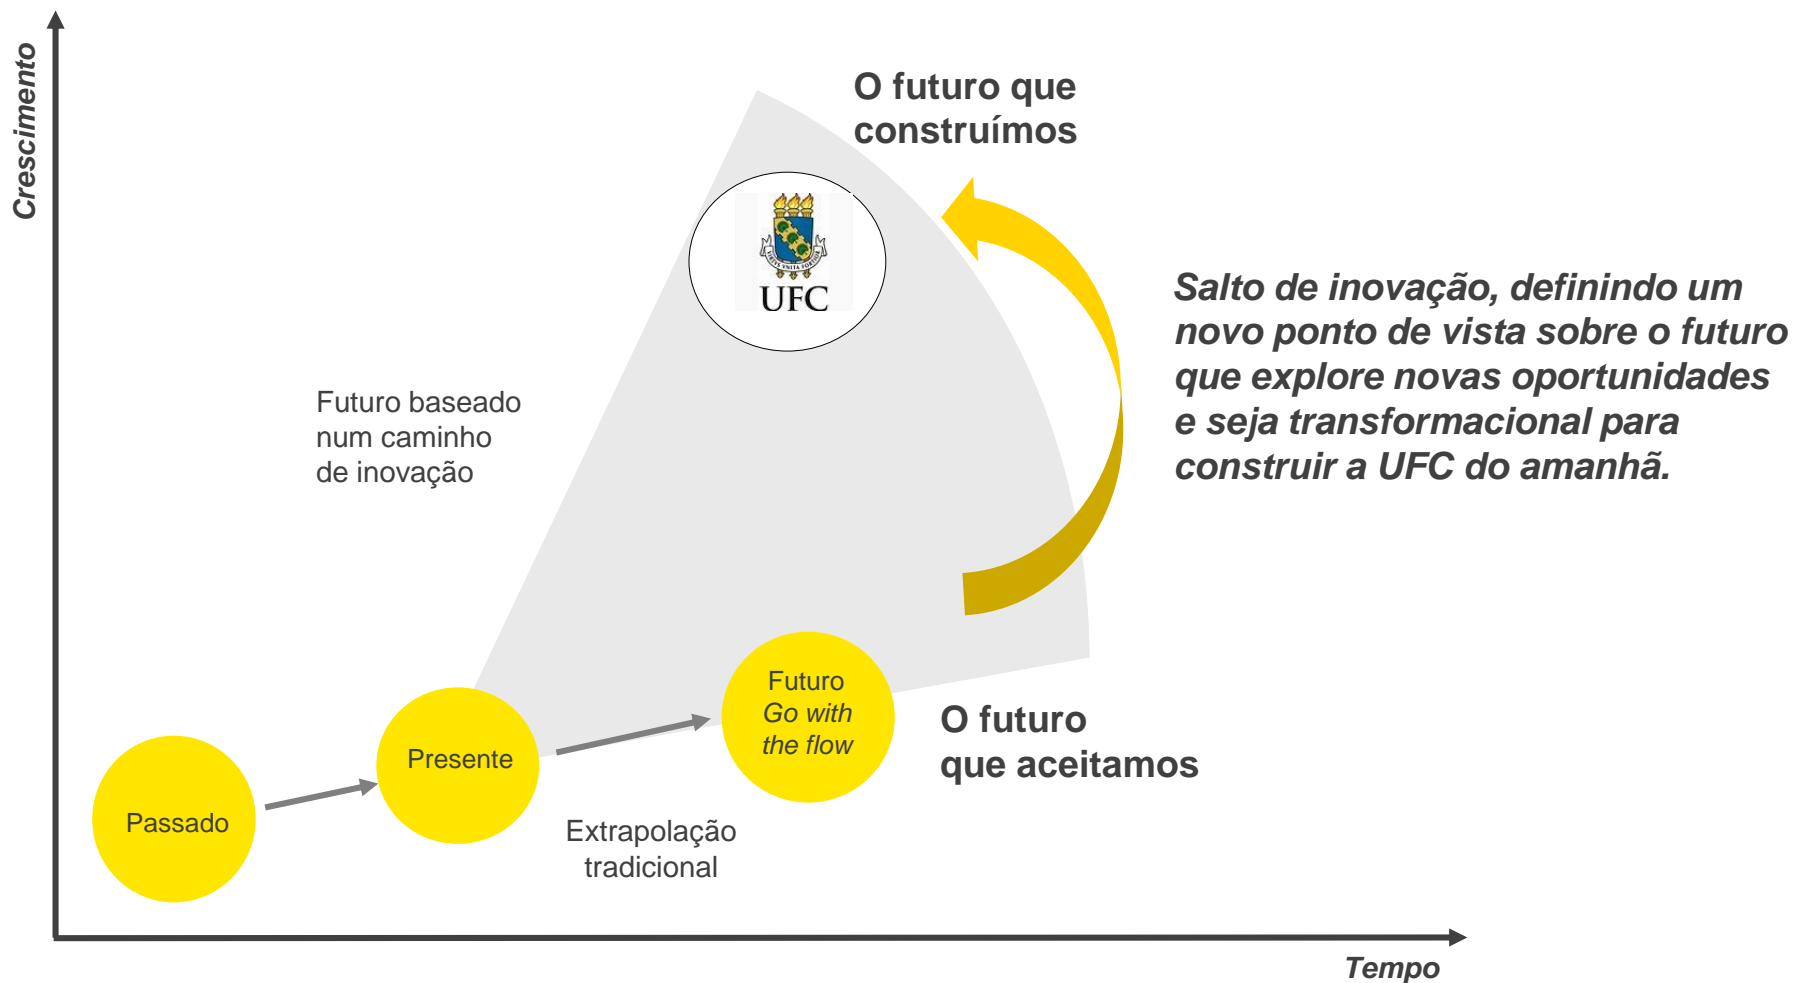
Crescimento

O futuro que construímos

UFC

Salto de inovação, definindo um novo ponto de vista sobre o futuro que explore novas oportunidades e seja transformacional para construir a UFC do amanhã.

Futuro baseado num caminho de inovação

Futuro
Go with the flow

O futuro que aceitamos

Passado

Presente

Extrapolação tradicional

Tempo